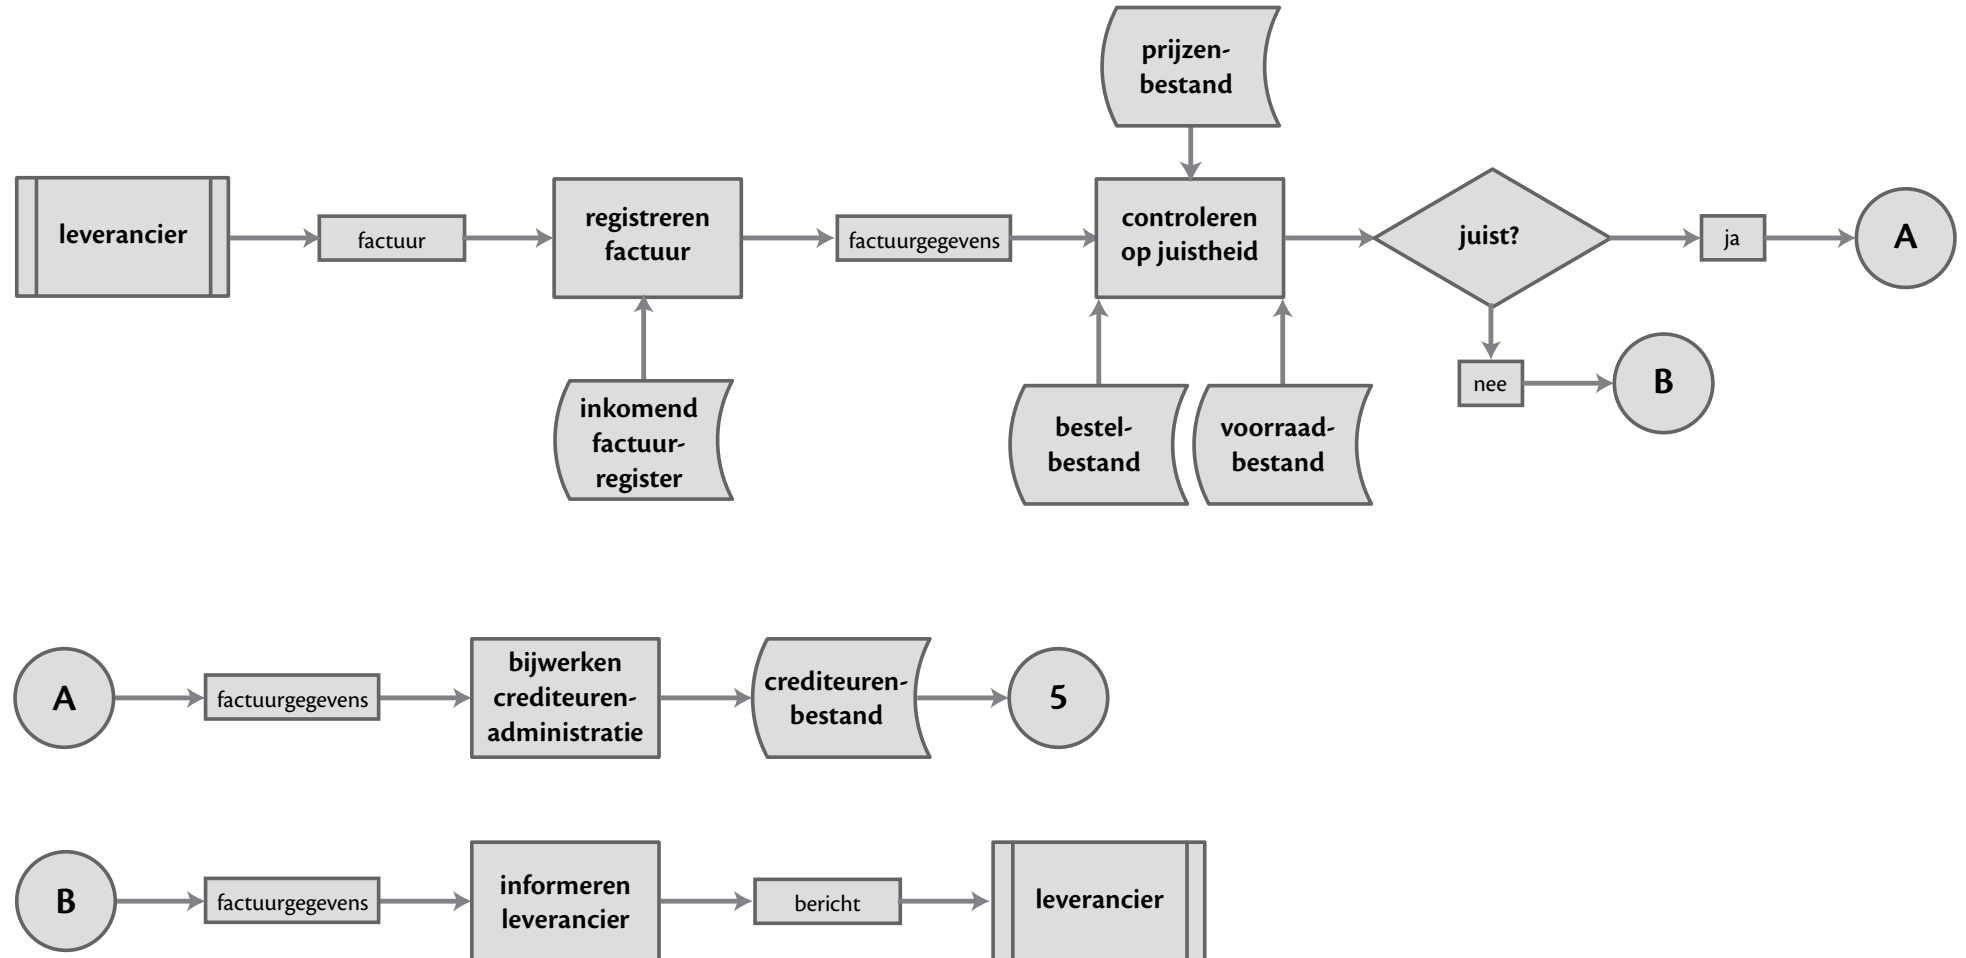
prijzenbestand

leverancier

factuur

registreren factuur

factuurgegevens

controleren op juistheid

juist?

ja

A

inkomend factuurregister

bestelbestand

voorraadbestand

nee

B

A

factuurgegevens

bijwerken crediteurenadministratie

crediteurenbestand

5

B

factuurgegevens

informeren leverancier

bericht

leverancier